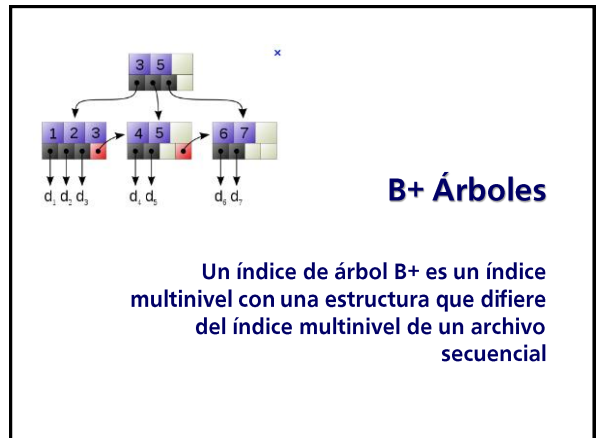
3 5

1 2 3

4 5

6 7

$d_1$ $d_2$ $d_3$

$d_4$ $d_5$

$d_6$ $d_7$

B+ Árboles

Un índice de árbol B+ es un índice multinivel con una estructura que difiere del índice multinivel de un archivo secuencial